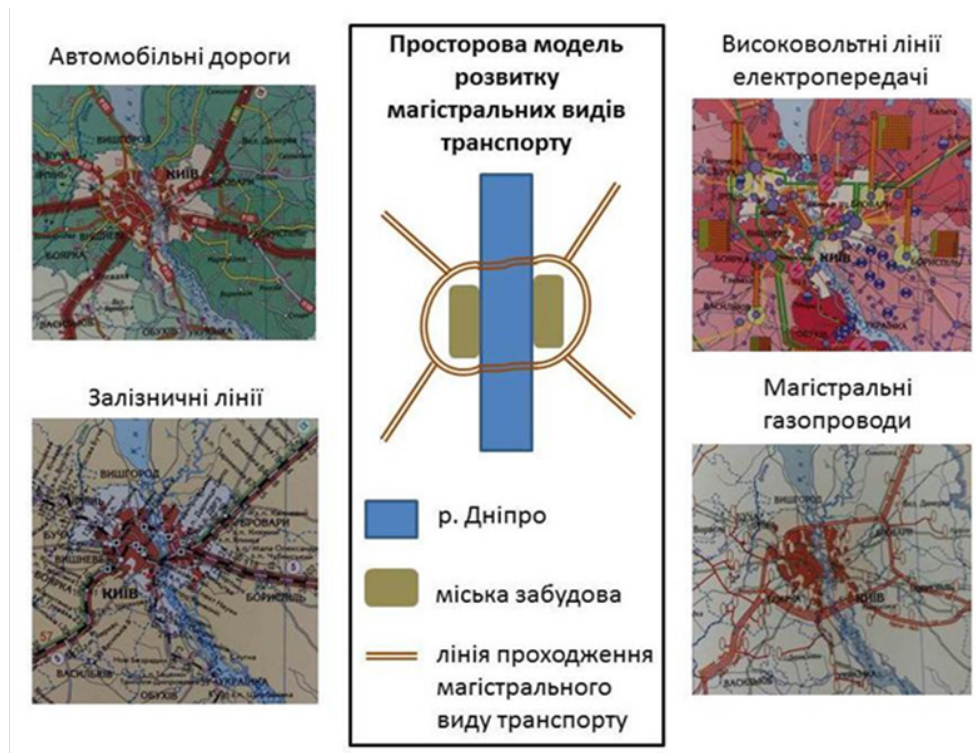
Автомобільні дороги

Залізничні лінії

Просторова модель розвитку магістральних видів транспорту

р. Дніпро

міська забудова

лінія проходження магістрального виду транспорту

Високовольтні лінії електропередачі

Магістральні газопроводи